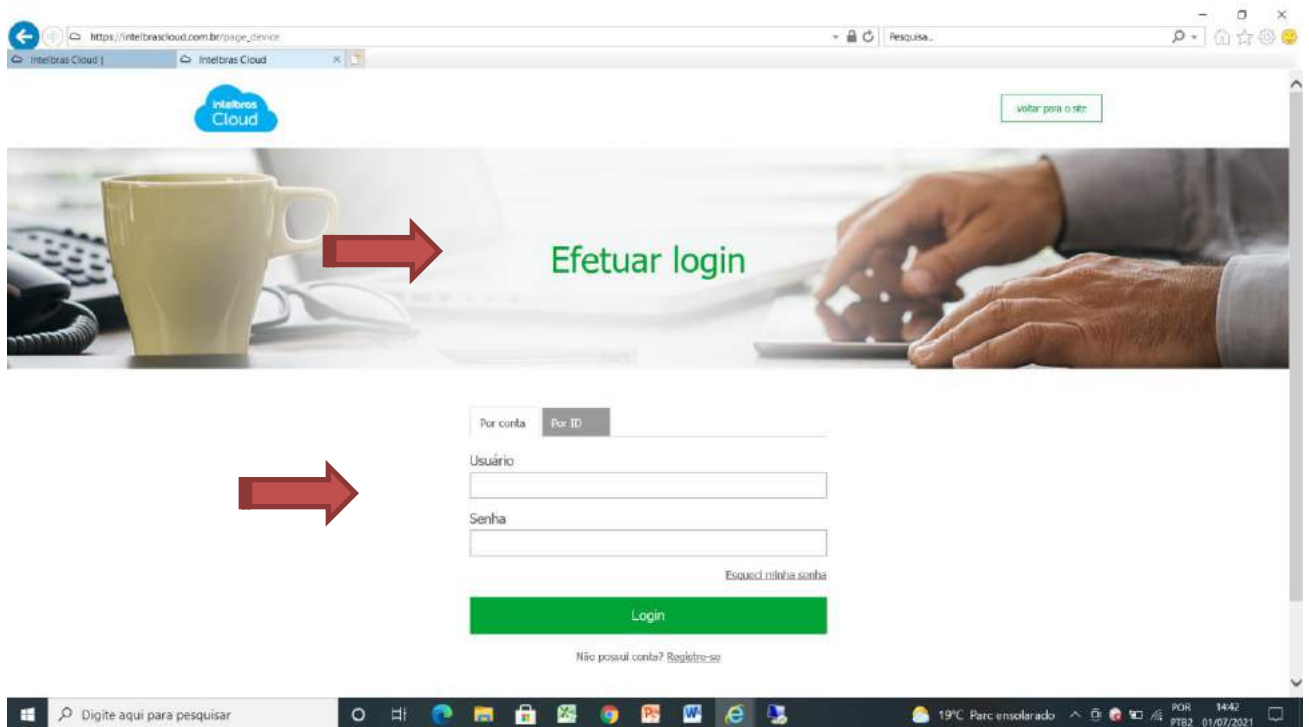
https://intelbrascloud.com.br/page_device

Pesquisa...

Intelbras Cloud |

Intelbras Cloud

intelbras Cloud

Voltar para o site

Efetuar login

Por conta

Por ID

Usuário

Senha

Esqueci minha senha

Login

Não possui conta? Registre-se

Digite aqui para pesquisar

19°C Parc ensolarado

POR PTB2

14:42 01/07/2021